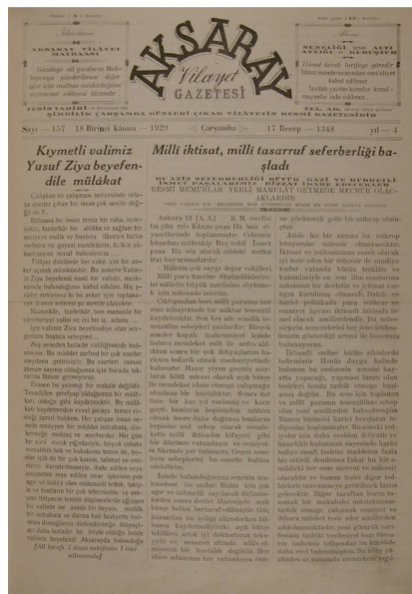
AKSARAY
Vilayet
GAZETESİ

AKSARAY VİLAYET MATBAASI

Sayı — 157 18 Birinci kânun — 1929 Çarşamba 17 Recep — 1348 yıl — 4

Kıymetli valimiz Yusuf Ziya beyefendile mülâkat

Milli iktisat, milli tasarruf seferberliği başladı

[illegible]